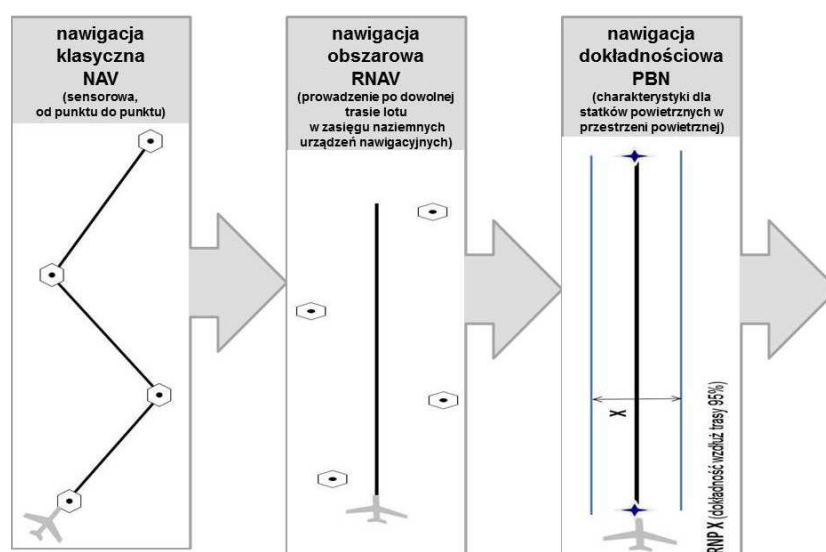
nawigacja klasyczna NAV
(sensorowa, od punktu do punktu)

nawigacja obszarowa RNAV
(prowadzenie po dowolnej trasie lotu w zasięgu naziemnych urządzeń nawigacyjnych)

nawigacja dokładnościowa PBN
(charakterystyki dla statków powietrznych w przestrzeni powietrznej)

X

RNP X (dokładność wzdłuż trasy 95%)